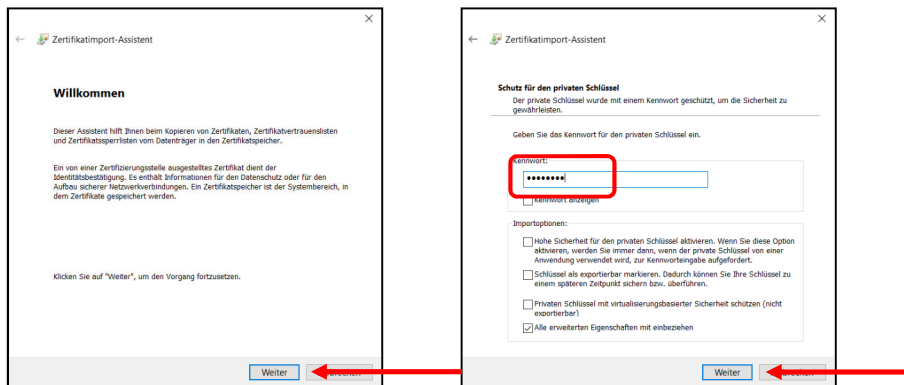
Zertifikatimport-Assistent

Willkommen

Dieser Assistent hilft Ihnen beim Kopieren von Zertifikaten, Zertifikatvertrauenslisten und Zertifikatssperrlisten vom Datenträger in den Zertifikatspeicher.

Ein von einer Zertifizierungsstelle ausgestelltes Zertifikat dient der Identitätsbestätigung. Es enthält Informationen für den Datenschutz oder für den Aufbau sicherer Netzwerkverbindungen. Ein Zertifikatspeicher ist der Systembereich, in dem Zertifikate gespeichert werden.

Klicken Sie auf "Weiter", um den Vorgang fortzusetzen.

Weiter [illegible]

Zertifikatimport-Assistent

Schutz für den privaten Schlüssel

Der private Schlüssel wurde mit einem Kennwort geschützt, um die Sicherheit zu gewährleisten.

Geben Sie das Kennwort für den privaten Schlüssel ein.

Kennwort:

••••••••

Kennwort anzeigen

Importoptionen:

Hohe Sicherheit für den privaten Schlüssel aktivieren. Wenn Sie diese Option aktivieren, werden Sie immer dann, wenn der private Schlüssel von einer Anwendung verwendet wird, zur Kennworteingabe aufgefordert.

Schlüssel als exportierbar markieren. Dadurch können Sie Ihre Schlüssel zu einem späteren Zeitpunkt sichern bzw. überführen.

Privaten Schlüssel mit virtualisierungsbasierter Sicherheit schützen (nicht exportierbar)

Alle erweiterten Eigenschaften mit einbeziehen

Weiter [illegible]